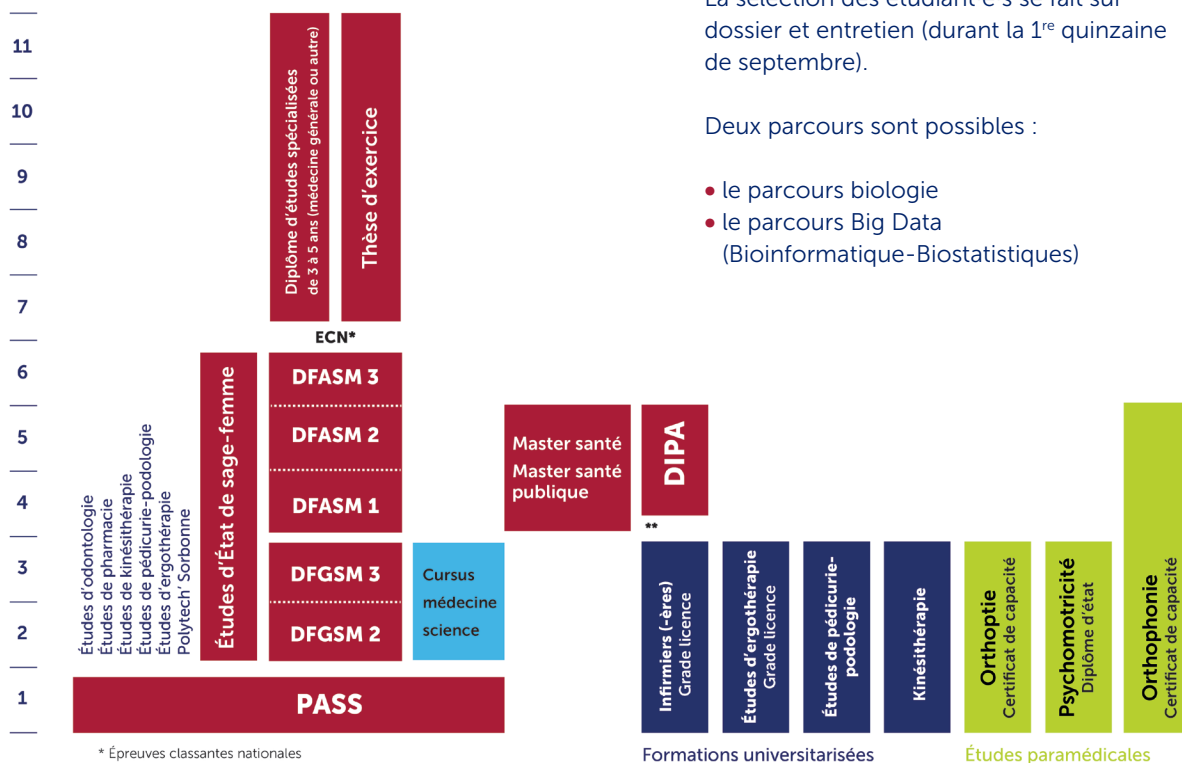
La sélection des étudiant·e·s se fait sur dossier et entretien (durant la 1$^{re}$ quinzaine de septembre).

Deux parcours sont possibles :

• le parcours biologie
• le parcours Big Data (Bioinformatique-Biostatistiques)

11
10
9
8
7
6
5
4
3
2
1

Diplôme d'études spécialisées de 3 à 5 ans (médecine générale ou autre)

Thèse d'exercice

ECN*

DFASM 3
DFASM 2
DFASM 1
DFGSM 3
DFGSM 2

Études d'État de sage-femme

Études d'odontologie
Études de pharmacie
Études de kinésithérapie
Études de pédicurie-podologie
Études d'ergothérapie
Polytech' Sorbonne

Cursus médecine science

PASS

Master santé
Master santé publique

DIPA

**

Infirmiers (-ères) Grade licence
Études d'ergothérapie Grade licence
Études de pédicurie-podologie
Kinésithérapie
Orthoptie Certificat de capacité
Psychomotricité Diplôme d'état
Orthophonie Certificat de capacité

* Épreuves classantes nationales

Formations universitarisées

Études paramédicales